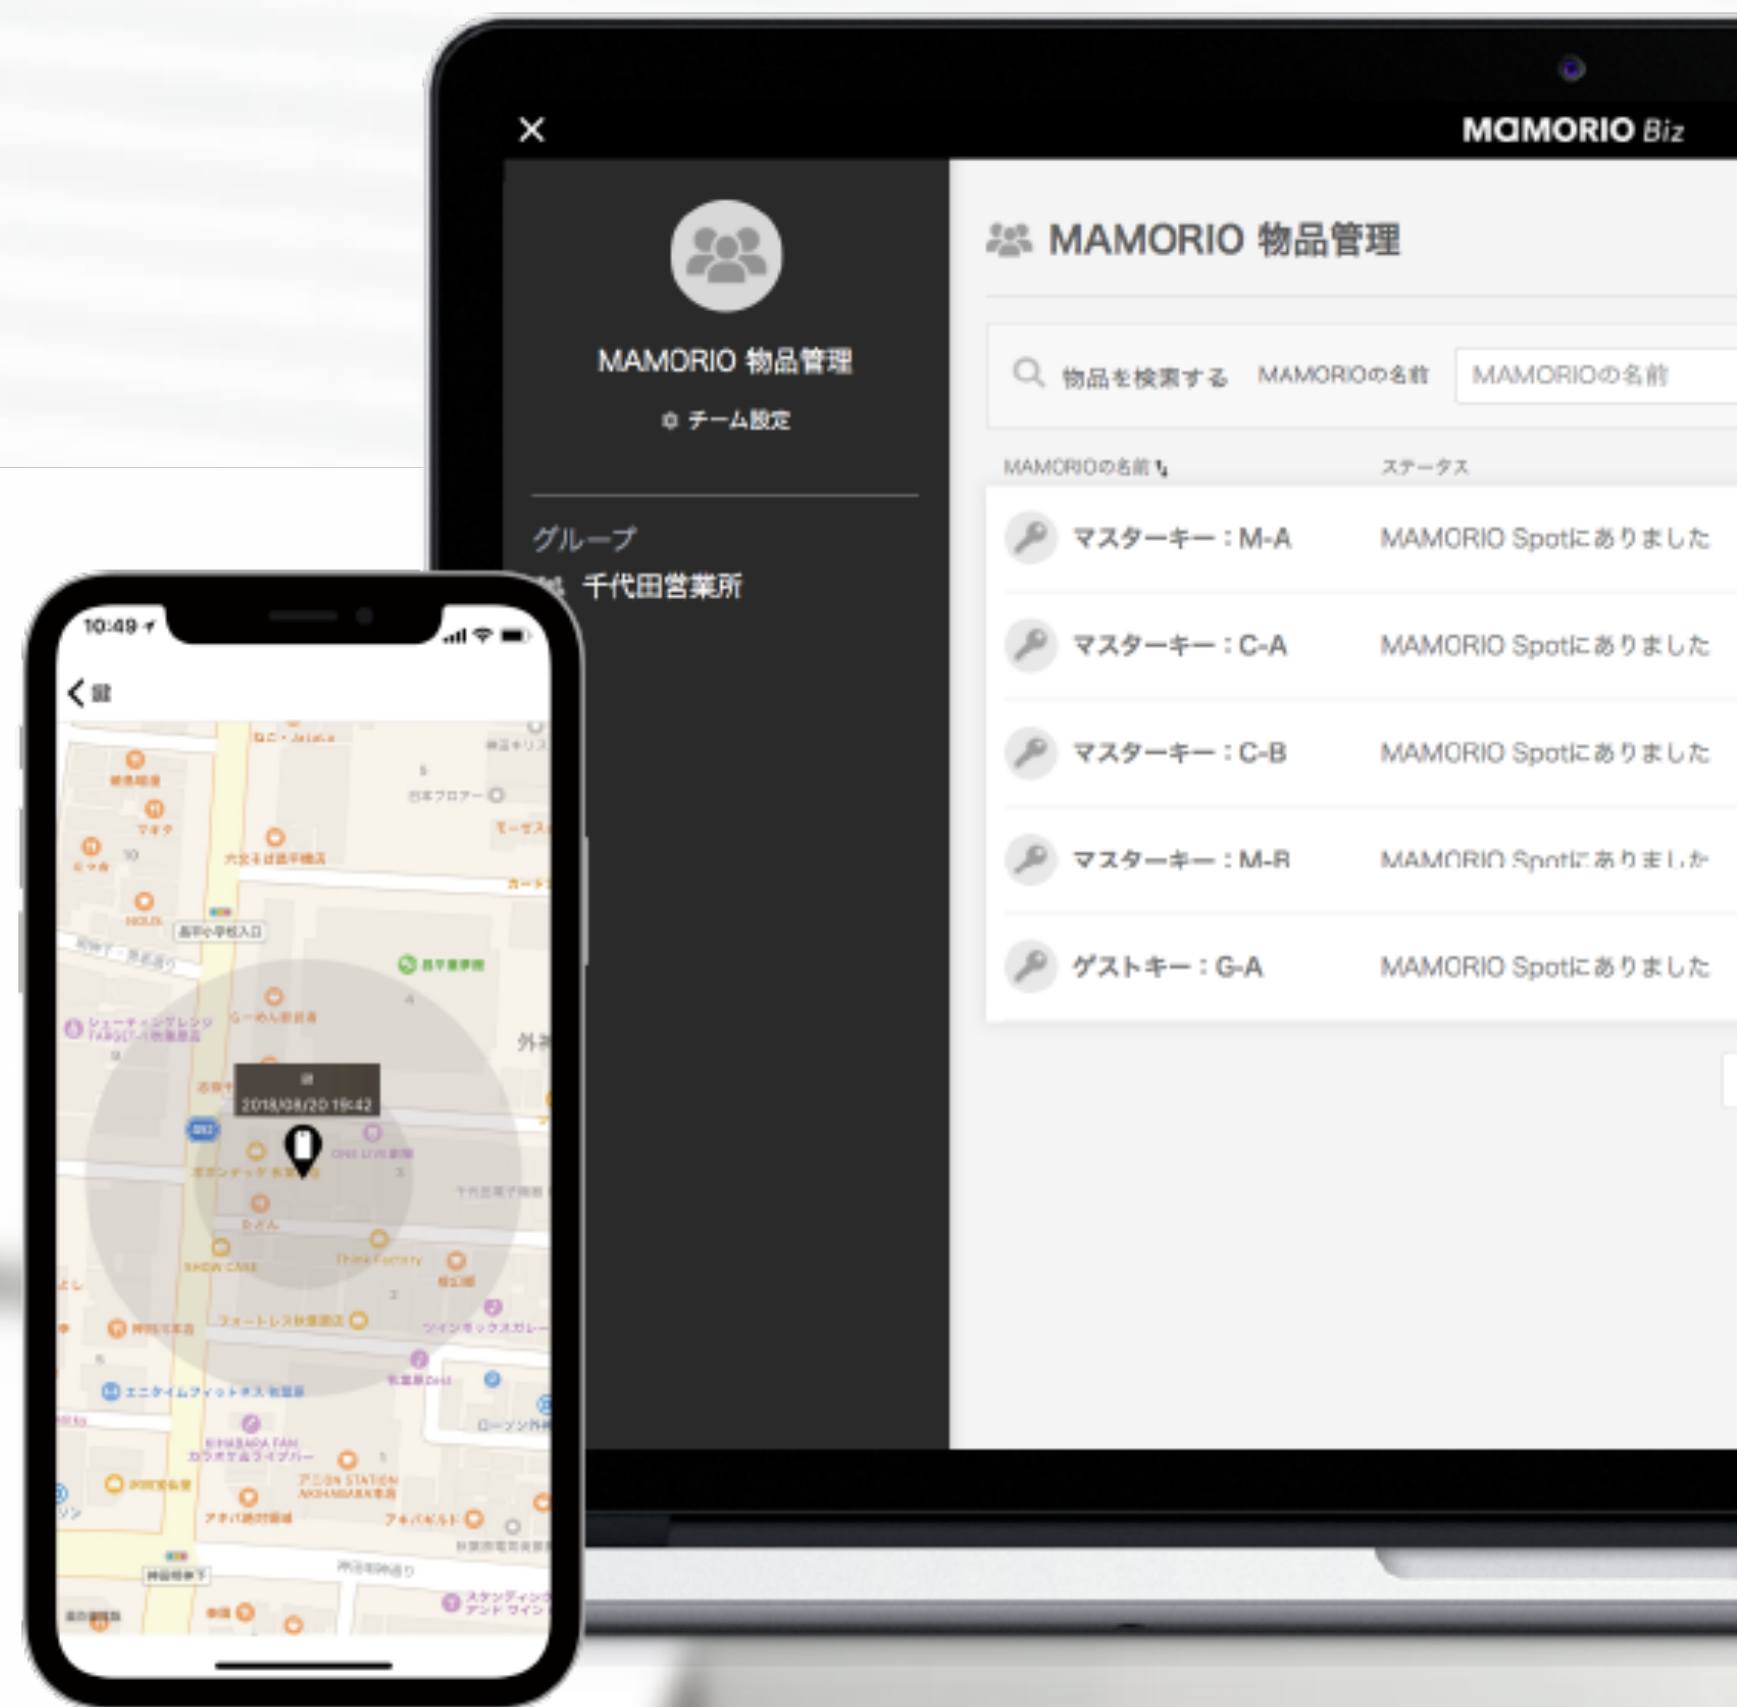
MAMORIO Biz

MAMORIO 物品管理

チーム設定

グループ

千代田営業所

MAMORIO 物品管理

物品を検索する MAMORIOの名前 MAMORIOの名前

| MAMORIOの名前 | ステータス |
|---|---|
| マスターキー：M-A | MAMORIO Spotにありました |
| マスターキー：C-A | MAMORIO Spotにありました |
| マスターキー：C-B | MAMORIO Spotにありました |
| マスターキー：M-B | MAMORIO Spotにありました |
| ゲストキー：G-A | MAMORIO Spotにありました |

10:49

鍵

鍵
2018/08/20 19:42

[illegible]